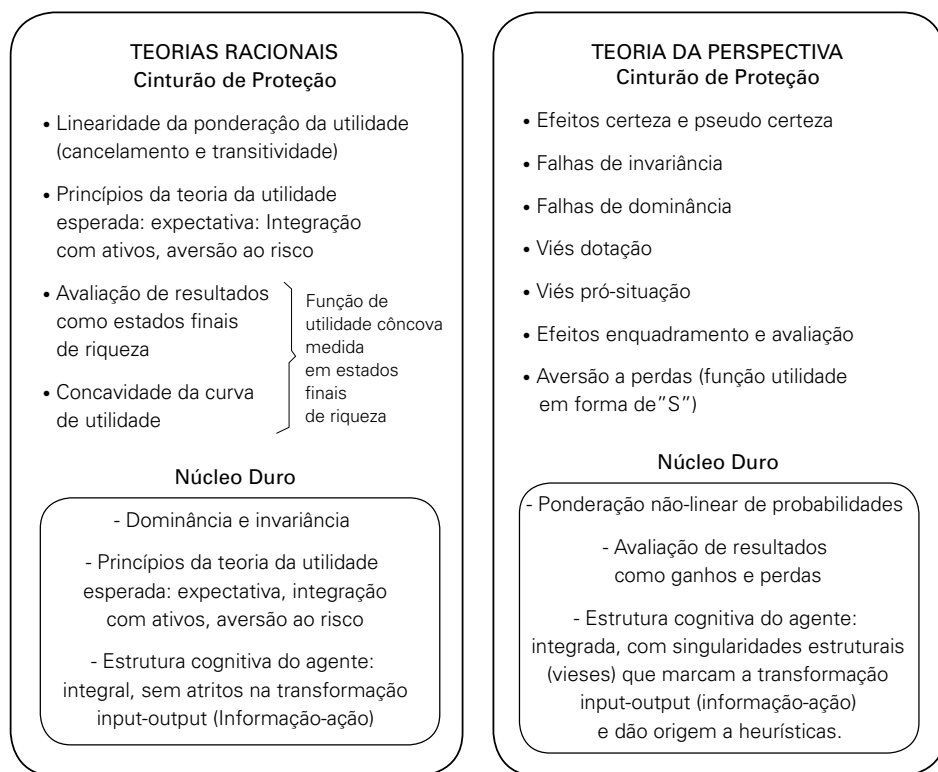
TEORIAS RACIONAIS
Cinturão de Proteção

• Linearidade da ponderação da utilidade (cancelamento e transitividade)

• Princípios da teoria da utilidade esperada: expectativa: Integração com ativos, aversão ao risco

• Avaliação de resultados como estados finais de riqueza

• Concavidade da curva de utilidade

Função de utilidade côncova medida em estados finais de riqueza

Núcleo Duro

- Dominância e invariância

- Princípios da teoria da utilidade esperada: expectativa, integração com ativos, aversão ao risco

- Estrutura cognitiva do agente: integral, sem atritos na transformação input-output (Informação-ação)

TEORIA DA PERSPECTIVA
Cinturão de Proteção

• Efeitos certeza e pseudo certeza

• Falhas de invariância

• Falhas de dominância

• Viés dotação

• Viés pró-situação

• Efeitos enquadramento e avaliação

• Aversão a perdas (função utilidade em forma de"S")

Núcleo Duro

- Ponderação não-linear de probabilidades

- Avaliação de resultados como ganhos e perdas

- Estrutura cognitiva do agente: integrada, com singularidades estruturais (vieses) que marcam a transformação input-output (informação-ação) e dão origem a heurísticas.